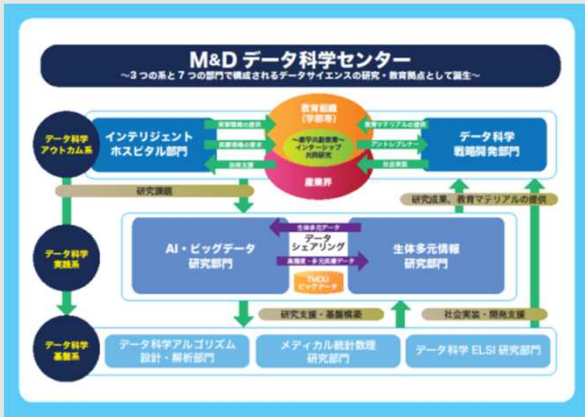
M&D データ科学センター
〜3つの系と7つの部門で構成されるデータサイエンスの研究・教育拠点として誕生〜

データ科学アウトカム系

インテリジェントホスピタル部門

実習環境の提供
解析環境の要求
技術支援

教育組織（学部等）
〜産学共創教育〜インターンシップ共同研究
産業界

教育マテリアルの提供
アントレプレナー
社会実装

データ科学戦略開発部門

研究課題

研究成果、教育マテリアルの提供

データ科学実践系

AI・ビッグデータ研究部門

生体多元データ
データシェアリング
臨床・多元医療データ
TMDU ビッグデータ

生体多元情報研究部門

研究支援・基盤構築
社会実装・開発支援

データ科学基盤系

データ科学アルゴリズム設計・解析部門

メディカル統計数理研究部門

データ科学 ELSI 研究部門